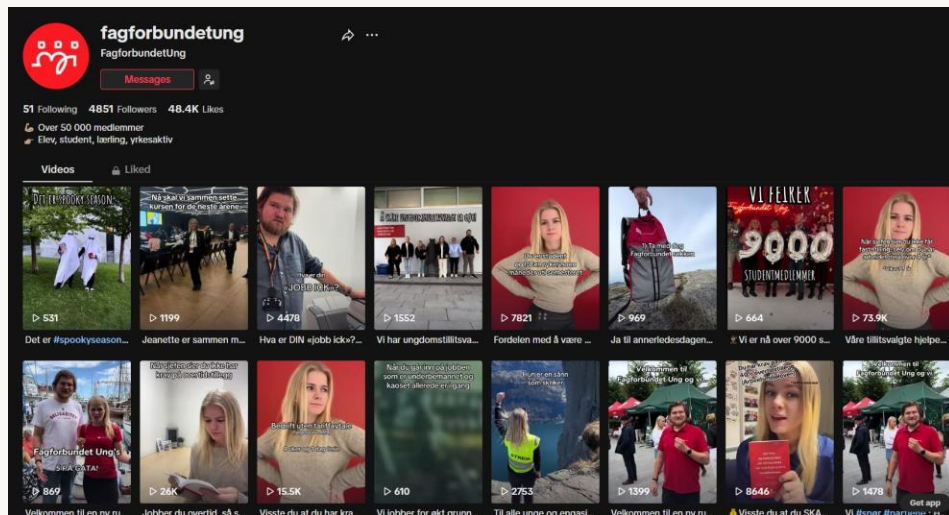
fagforbundetung
FagforbundetUng
Messages

51 Following 4851 Followers 48.4K Likes

💪 Over 50 000 medlemmer
Elev, student, lærling, yrkesaktiv

Videos
Liked

Det er spooky season
▷ 531
Det er #spookyseason...

Nå skal vi sammen sette kursen for de neste årene
▷ 1199
Jeanette er sammen m...

Hva er DIN «JOBB ICK»?
▷ 4478
Hva er DIN «jobb ick»?...

▷ 1552
Vi har ungdomstillitsva...

▷ 7821
Fordelen med å være ...

Fagforbundet
▷ 969
Ja til annerledesdagen...

VI FEIRER 9000 STUDENTMEDLEMMER
▷ 664
Vi er nå over 9000 s...

▷ 73.9K
Våre tillitsvalgte hjelpe...

Fagforbundet Ung's SFA GATA!
▷ 869
Velkommen til en ny ru...

▷ 26K
Jobber du overtid, så s...

▷ 15.5K
Visste du at du har kra...

▷ 610
Vi jobber for økt grunn...

Til alle unge og engasj... som skikker
▷ 2753
Til alle unge og engasj...

Velkommen til Fagforbundet Ung og
▷ 1399
Velkommen til en ny ru...

▷ 8646
Visste du at du SKA...

Velkommen til Fagforbundet Ung og vi
▷ 1478
Vi #spør #partiene...

Get app